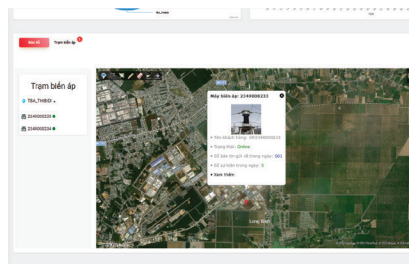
Bản đồ

Trạm biến áp

Trạm biến áp

TBA_THIBIDI

2240008233

2240008234

Máy biến áp: 2240008233

Mã khách hàng: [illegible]

Trạng thái: Online

Số bản tin gửi về trong ngày: 551

Số sự kiện trong ngày: 0

Xem thêm

Long Định